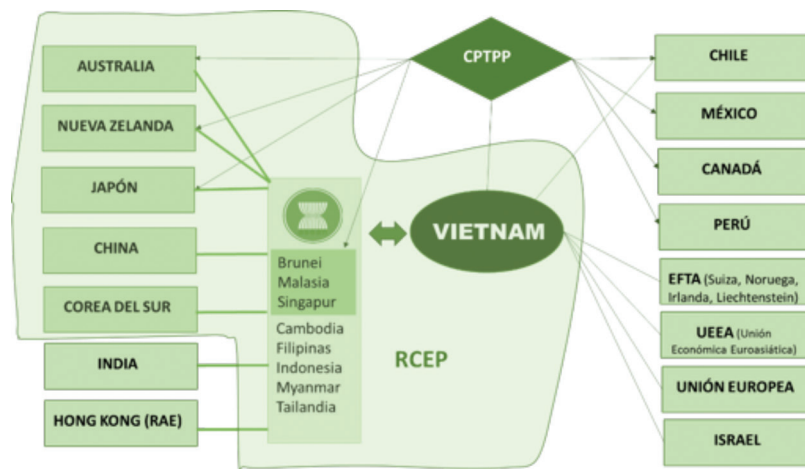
CPTPP

AUSTRALIA

NUEVA ZELANDA

JAPÓN

CHINA

COREA DEL SUR

INDIA

HONG KONG (RAE)

Brunei
Malasia
Singapur

Cambodia
Filipinas
Indonesia
Myanmar
Tailandia

VIETNAM

RCEP

CHILE

MÉXICO

CANADÁ

PERÚ

EFTA (Suiza, Noruega, Irlanda, Liechtenstein)

UEEA (Unión Económica Euroasiática)

UNIÓN EUROPEA

ISRAEL